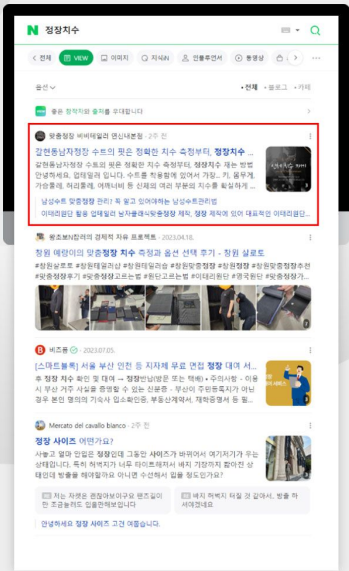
N 정장치수

< 전체 VIEW 이미지 지식iN 인플루언서 동영상 쇼핑 >

옵션 • 전체 • 블로그 • 카페

좋은 콘텐츠와 출처를 우대합니다

맞춤정장 비비테일러 명신테론점 · 2주 전

강변동남자정장 수트의 핏은 정확한 치수 측정부터, 정장치수 ...

강변동남자정장 수트의 핏은 정확한 치수 측정부터, 정장치수 재는 방법 안녕하세요. 업테일러 입니다. 수트를 착용함에 있어서 가장... 키, 몸무게, 가슴둘레, 허리둘레, 어깨너비 등 신체의 여러 부분의 치수를 확실하게 ...

남성수트 맞춤정장 관리 꼭 알고 있어야하는 남성수트관리법
이대리점단 활용 업테일러 보자플래식맞춤정장 제작, 정장 제작에 있어 대표적인 이태리원단...

용호보자람의 경제적 자유 프로젝트 · 2023.04.18.

창원 예랑이의 맞춤정장 치수 측정과 옵션 선택 후기 - 창원 살로토

#창원살로토 #창원맞춤자리상 #창원웨딩하자 #창원맞춤정장 #창원정장 #창원맞춤정장추천 #창원맞춤정장 #맞춤정장고르는법 #원단고르는법 #이태리원단 #로펴원단 ...

B 비즈쭘 · 2023.07.05.

[스마트블록] 서울 부산 인천 등 지자체 무료 면접 정장 대여 서...

& 주의 정장 치수 확인 및 대여 → 정장반납방문 또는 택배) • 주의사항 · 이용 시 부산 거주 사실을 증명할 수 있는 신분증 · 부산에 주민등록되어 거주가 아닌 경우 본인 명의의 기숙사 입소확인증, 부동산계약서, 재학증명서 등 해당 ...

Mercato del cavallo bianco · 2주 전

정장 사이즈 어떤가요?

사놓고 몇가 안입은 정장인데 그동안 사이즈가 바뀌어서 여기저기가 뚜는 상태입니다. 특히 허벅지가 너무 타이트해져서 세지 거장까지 짧아진 상태인데요 방법을 해야할까요 아니면 그냥두고 입을 정도인가요?

이는 자연은 편장마보이구요 판드맞이 한 조롱능력도 입끔한해보입니다

배지 허벅지 터질 것 같아서, 방출 하세염어요

안녕하세요 정장 사이즈 고건 예쁩니다.